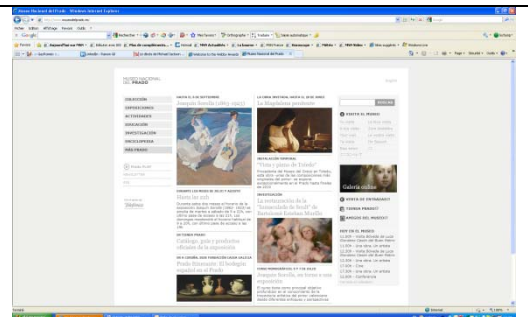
Museo Nacional del Prado - Windows Internet Explorer

MUSEO NACIONAL DEL PRADO

COLECCIÓN
EXPOSICIONES
ACTIVIDADES
EDUCACIÓN
INVESTIGACIÓN
ENCICLOPEDIA
MÁS PRADO

HASTA EL 6 DE SEPTIEMBRE
Joaquín Sorolla (1863-1923)

LA OBRA INVITADA HASTA EL 18 DE JUNIO
La Magdalena penitente

INSTALACIÓN TEMPORAL
"Vista y plano de Toledo"

INVESTIGACIÓN
La restauración de la "Inmaculada de Soult" de Bartolomé Esteban Murillo

Horas largas

Catálogo, guía y productos oficiales de la exposición

Prado Itinerante. El bodegón español en el Prado

Joaquín Sorolla, su forma y su expresión

VISITA EL MUSEO

Galería online

GUÍA DE EXPOSICIONES

TIENDA PRADO

AMIGOS DEL MUSEO

HOY EN EL MUSEO

English

Internet